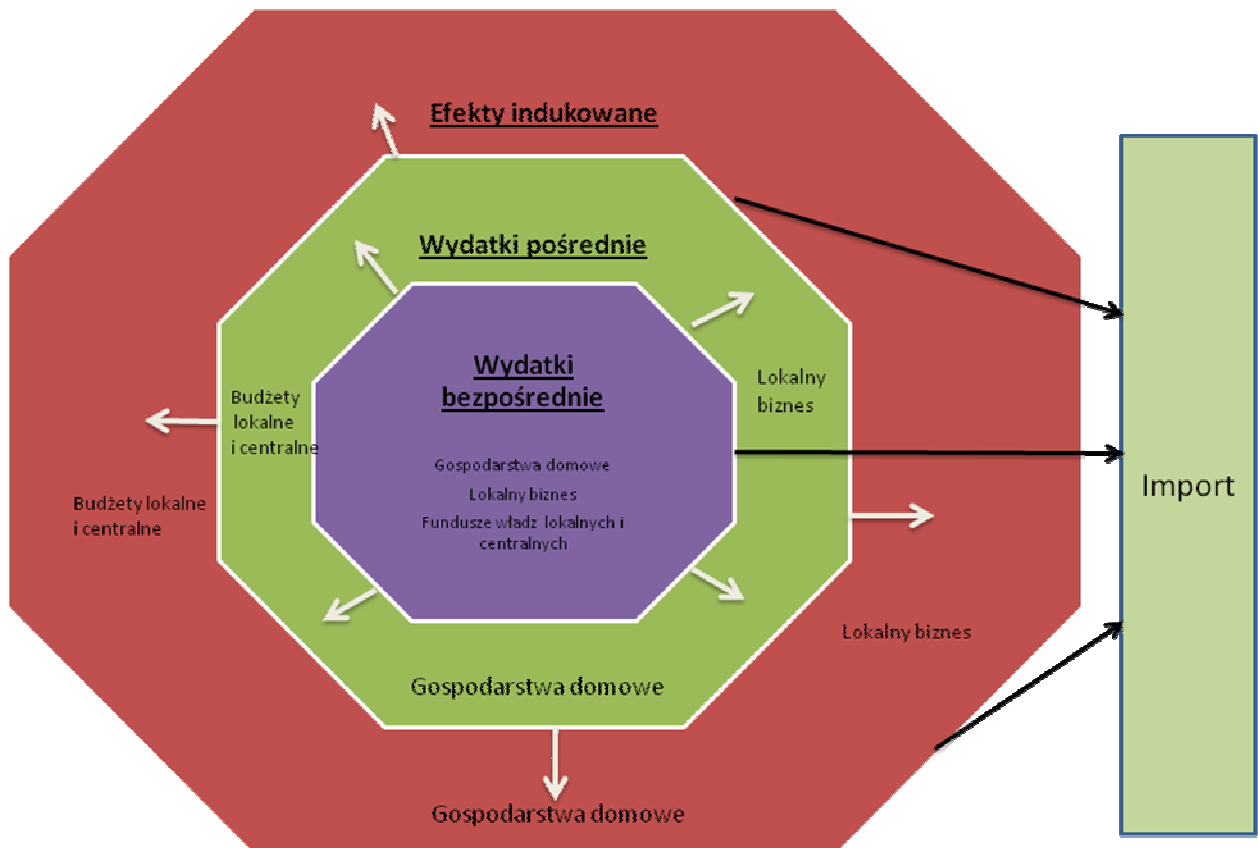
Efekty indukowane

Wydatki pośrednie

Wydatki bezpośrednie

Budżety lokalne i centralne

Lokalny biznes

Gospodarstwa domowe

Lokalny biznes

Fundusze władz lokalnych i centralnych

Budżety lokalne i centralne

Import

Lokalny biznes

Gospodarstwa domowe

Gospodarstwa domowe